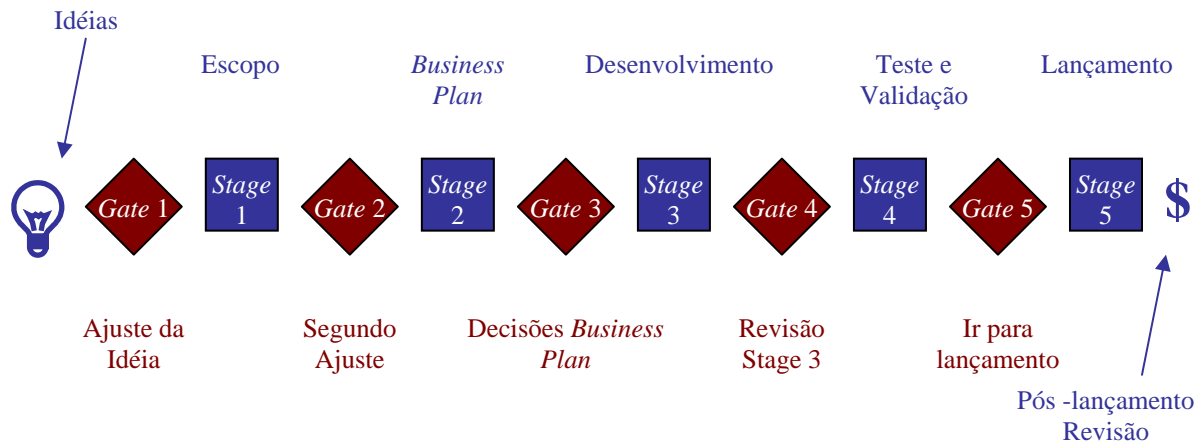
Idéias

Escopo

Business Plan

Desenvolvimento

Teste e Validação

Lançamento

Gate 1

Stage 1

Gate 2

Stage 2

Gate 3

Stage 3

Gate 4

Stage 4

Gate 5

Stage 5

$

Ajuste da Idéia

Segundo Ajuste

Decisões Business Plan

Revisão Stage 3

Ir para lançamento

Pós -lançamento Revisão